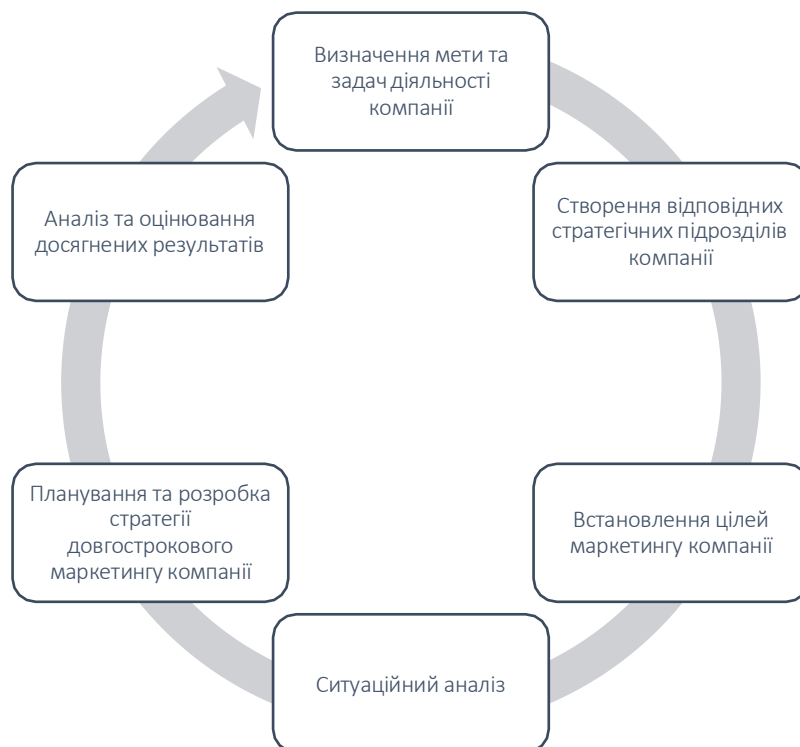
Визначення мети та задач діяльності компанії

Створення відповідних стратегічних підрозділів компанії

Встановлення цілей маркетингу компанії

Ситуаційний аналіз

Планування та розробка стратегії довгострокового маркетингу компанії

Аналіз та оцінювання досягнених результатів